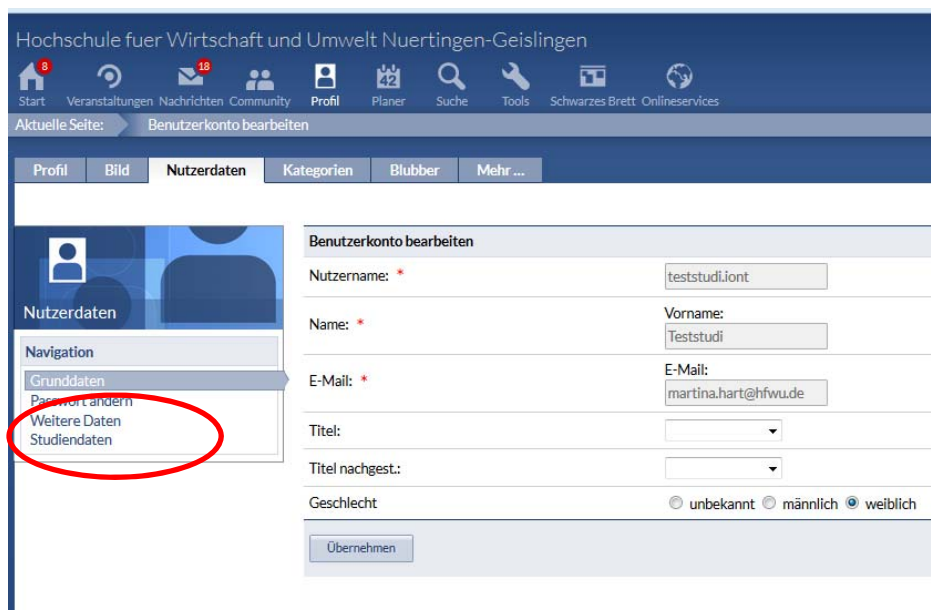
Hochschule fuer Wirtschaft und Umwelt Nuertingen-Geislingen

8 Start | Veranstaltungen | 18 Nachrichten | Community | Profil | Planer | Suche | Tools | Schwarzes Brett | Onlineservices

Aktuelle Seite: Benutzerkonto bearbeiten

Profil | Bild | Nutzerdaten | Kategorien | Blubber | Mehr ...

Nutzerdaten

Navigation
Grunddaten
Passwort ändern
Weitere Daten
Studiendaten

Benutzerkonto bearbeiten

| | |
|---|---|
| Nutzername: * | teststudi.iont |
| Name: * | Vorname: Teststudi |
| E-Mail: * | E-Mail: martina.hart@hfwu.de |
| Titel: | |
| Titel nachgest.: | |
| Geschlecht | unbekannt männlich weiblich |

Übernehmen